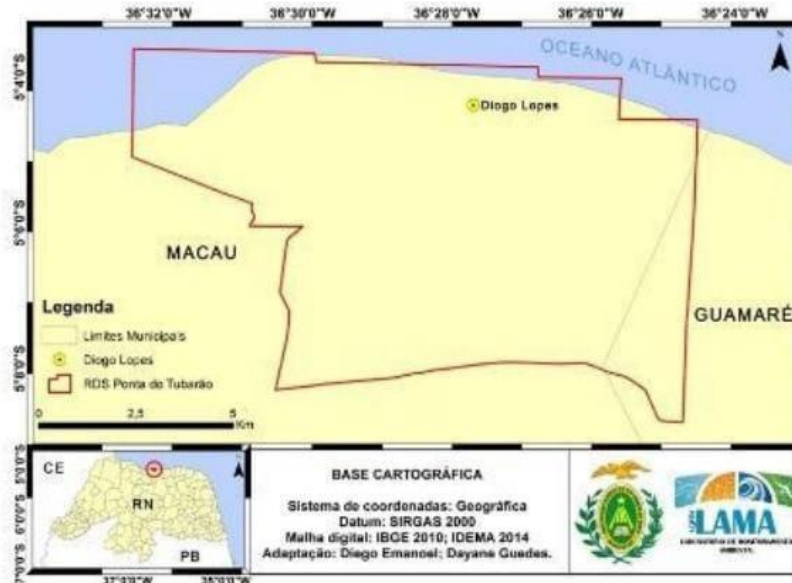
36°32'0"W 36°30'0"W 36°28'0"W 36°26'0"W 36°24'0"W

5°4'0"S

5°6'0"S

5°8'0"S

OCEANO ATLÂNTICO

Diogo Lopes

MACAU

GUAMARÉ

Legenda

Limites Municipais

Diogo Lopes

RDS Ponta do Tubarão

0 2,5 5 Km

CE

RN

PB

37°0'0"W 35°0'0"W

BASE CARTOGRÁFICA

Sistema de coordenadas: Geográfica
Datum: SIRGAS 2000
Malha digital: IBGE 2010; IDEMA 2014
Adaptação: Diego Emanoel; Dayane Guedes.

LAMA